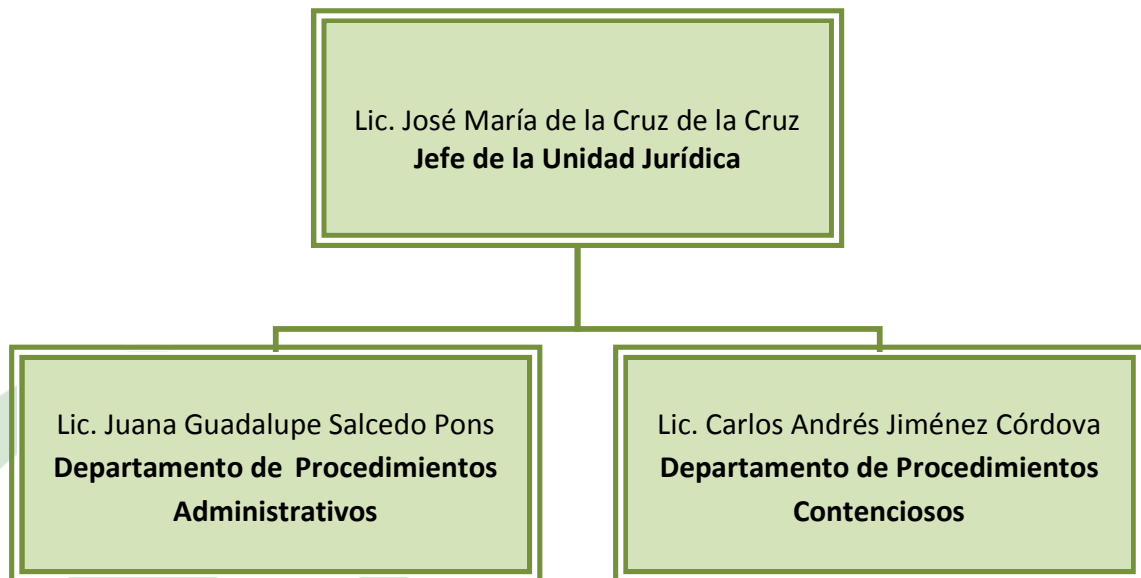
Lic. José María de la Cruz de la Cruz
**Jefe de la Unidad Jurídica**

Lic. Juana Guadalupe Salcedo Pons
**Departamento de Procedimientos Administrativos**

Lic. Carlos Andrés Jiménez Córdova
**Departamento de Procedimientos Contenciosos**